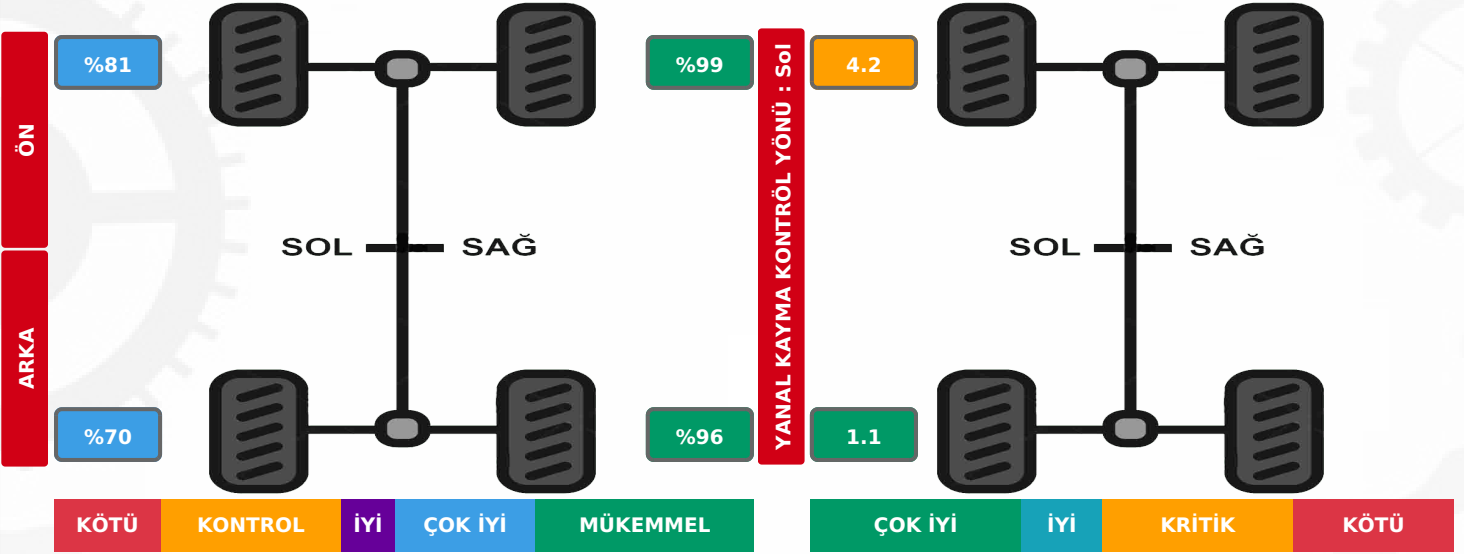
ÖN

ARKA

%81

%70

SOL

SAĞ

%99

%96

YANAL KAYMA KONTRÖL YÖNÜ : Sol

4.2

1.1

SOL

SAĞ

| KÖTÜ | KONTROL | İYİ | ÇOK İYİ | MÜKEMMEL |
|---|---|---|---|---|

| ÇOK İYİ | İYİ | KRİTİK | KÖTÜ |
|---|---|---|---|